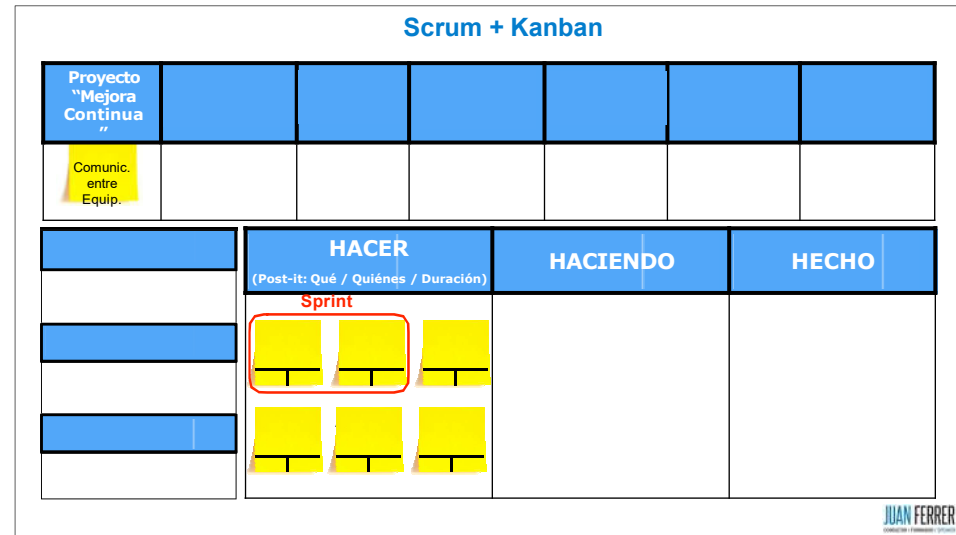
Scrum + Kanban

| Proyecto "Mejora Continua" | | | | | | |
|---|---|---|---|---|---|---|
| Comunic. entre Equip. | | | | | | |

| HACER (Post-it: Qué / Quiénes / Duración) | HACIENDO | HECHO |
|---|---|---|
| Sprint | | |

JUAN FERRER
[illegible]